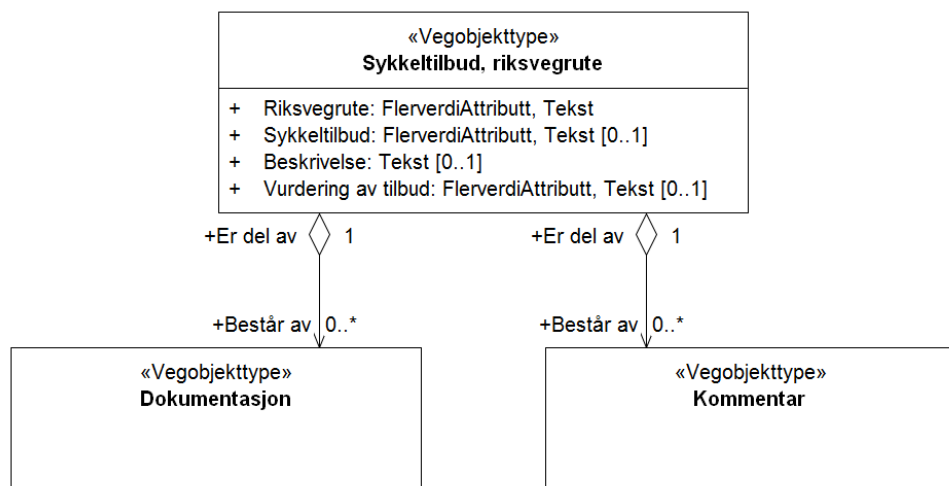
«Vegobjekttype»
**Sykkeltilbud, riksvegrute**

+ Riksvegrute: FlerverdiAttributt, Tekst
+ Sykkeltilbud: FlerverdiAttributt, Tekst [0..1]
+ Beskrivelse: Tekst [0..1]
+ Vurdering av tilbud: FlerverdiAttributt, Tekst [0..1]

+Er del av 1

+Består av 0..*

«Vegobjekttype»
**Dokumentasjon**

+Er del av 1

+Består av 0..*

«Vegobjekttype»
**Kommentar**